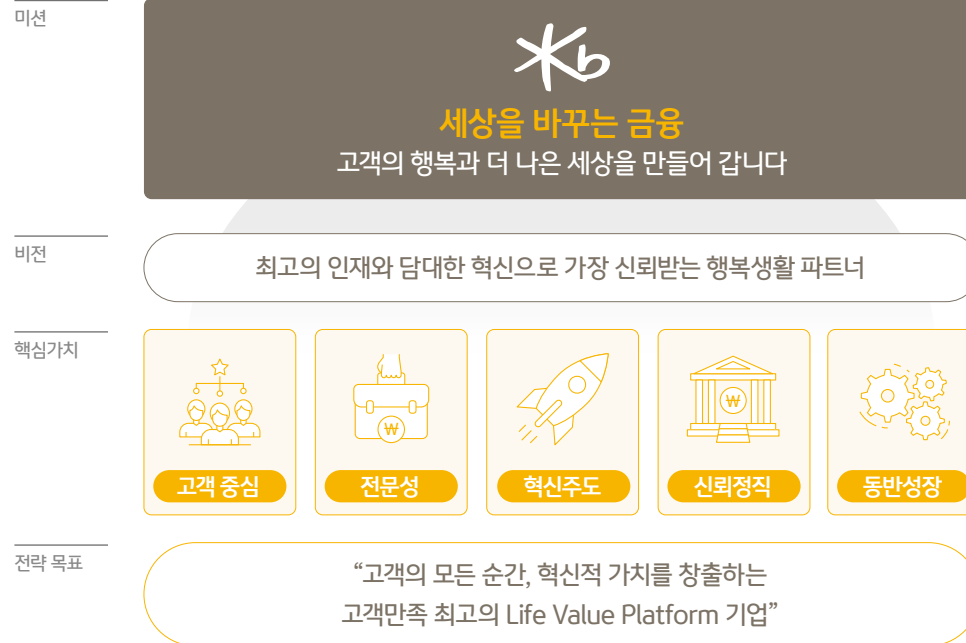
미션

세상을 바꾸는 금융
고객의 행복과 더 나은 세상을 만들어 갑니다

비전

최고의 인재와 담대한 혁신으로 가장 신뢰받는 행복생활 파트너

핵심가치

고객 중심

전문성

혁신주도

신뢰정직

동반성장

전략 목표

“고객의 모든 순간, 혁신적 가치를 창출하는 고객만족 최고의 Life Value Platform 기업”